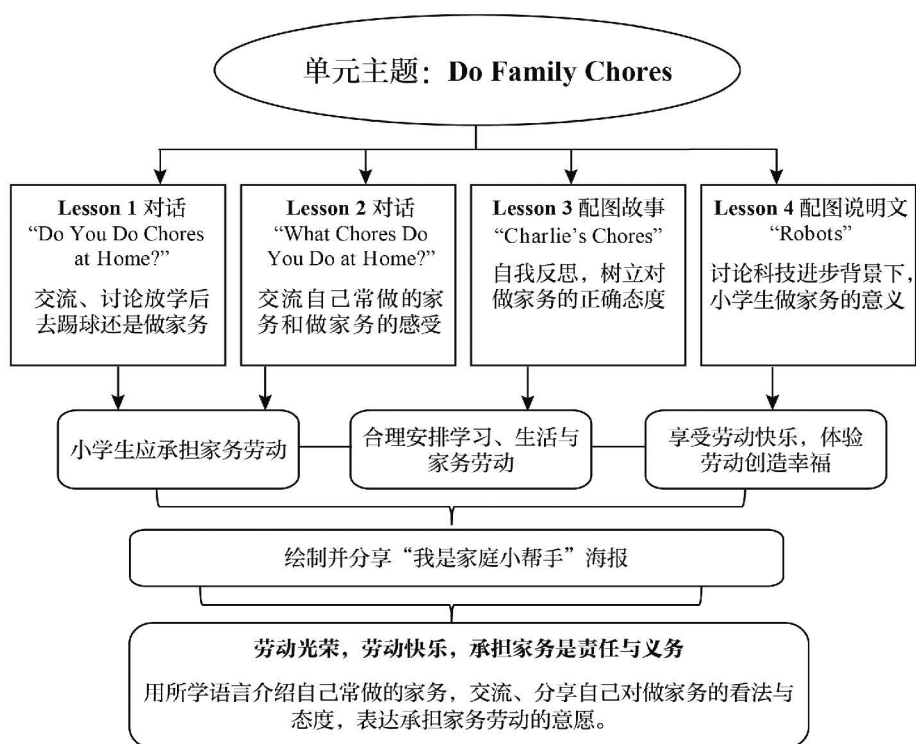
单元主题：Do Family Chores

Lesson 1 对话
“Do You Do Chores at Home?”
交流、讨论放学后去踢球还是做家务

Lesson 2 对话
“What Chores Do You Do at Home?”
交流自己常做的家务和做家务的感受

Lesson 3 配图故事
“Charlie’s Chores”
自我反思，树立对做家务的正确态度

Lesson 4 配图说明文
“Robots”
讨论科技进步背景下，小学生做家务的意义

小学生应承担家务劳动

合理安排学习、生活与家务劳动

享受劳动快乐，体验劳动创造幸福

绘制并分享“我是家庭小帮手”海报

劳动光荣，劳动快乐，承担家务是责任与义务

用所学语言介绍自己常做的家务，交流、分享自己对做家务的看法与态度，表达承担家务劳动的意愿。